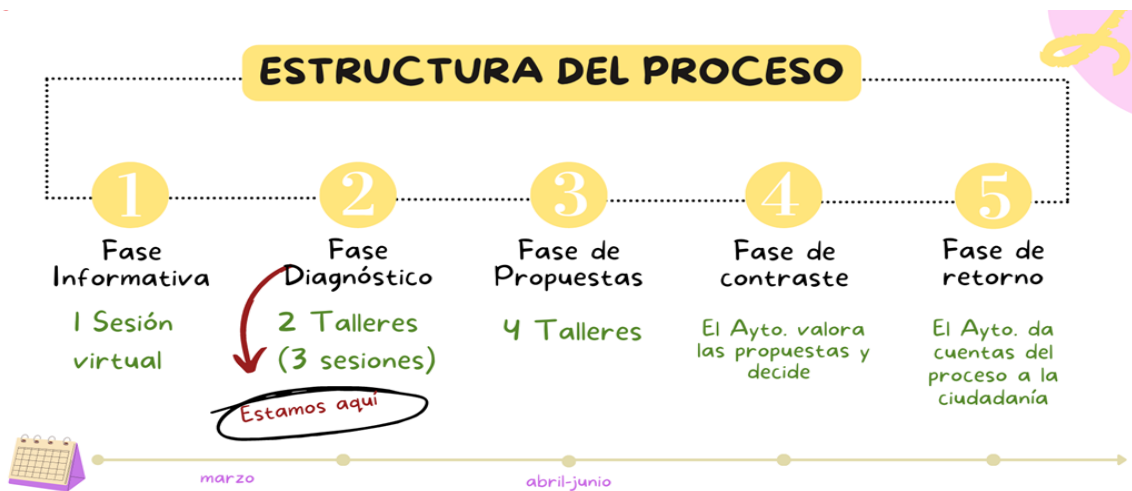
ESTRUCTURA DEL PROCESO

1
Fase Informativa
1 Sesión virtual

2
Fase Diagnóstico
2 Talleres (3 sesiones)

Estamos aquí

3
Fase de Propuestas
4 Talleres

4
Fase de contraste
El Ayto. valora las propuestas y decide

5
Fase de retorno
El Ayto. da cuentas del proceso a la ciudadanía

marzo
abril-junio